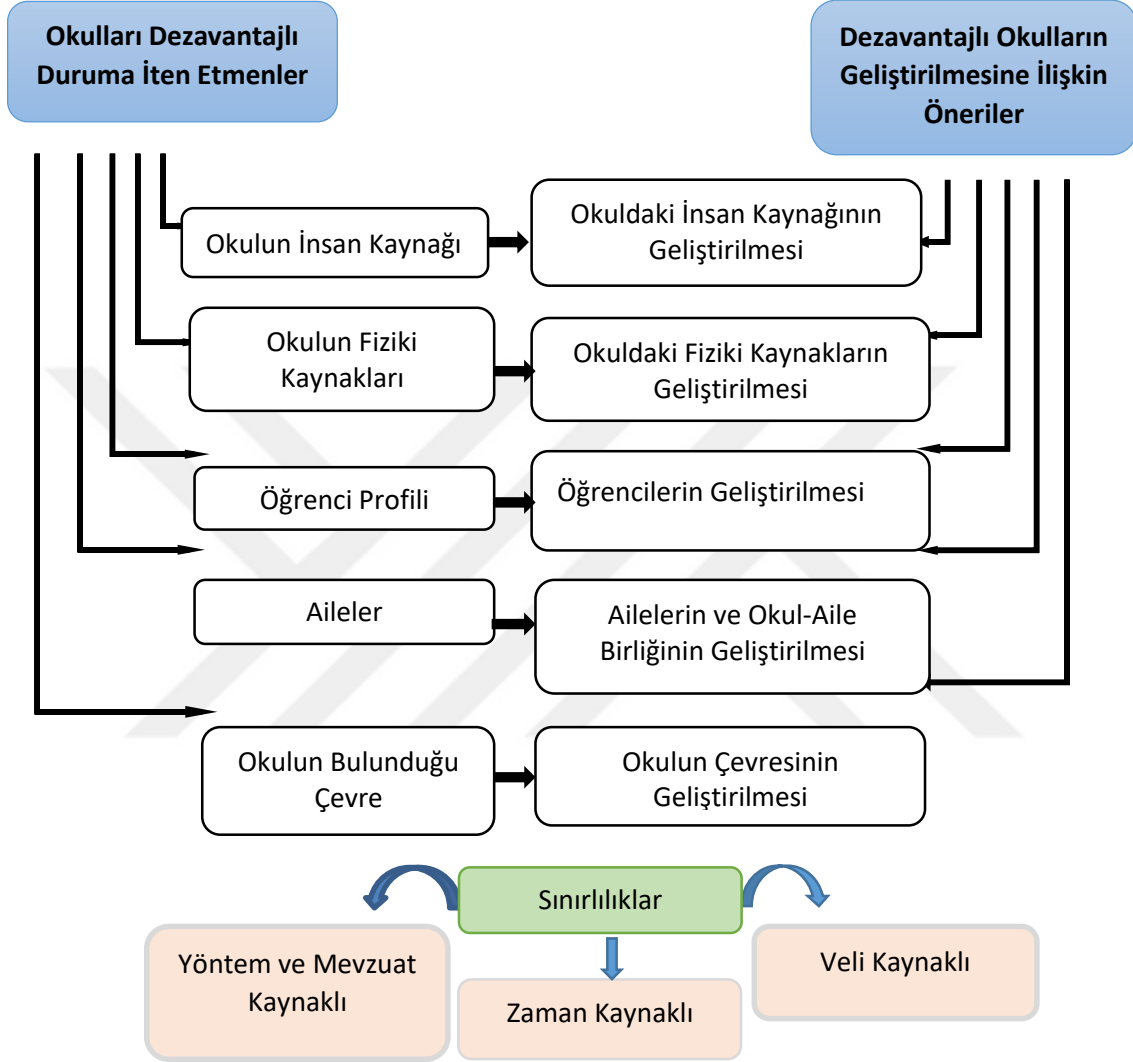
Okulları Dezavantajlı Duruma İten Etmenler

Dezavantajlı Okulların Geliştirilmesine İlişkin Öneriler

Okulun İnsan Kaynağı

Okuldaki İnsan Kaynağının Geliştirilmesi

Okulun Fiziki Kaynakları

Okuldaki Fiziki Kaynakların Geliştirilmesi

Öğrenci Profili

Öğrencilerin Geliştirilmesi

Aileler

Ailelerin ve Okul-Aile Birliğinin Geliştirilmesi

Okulun Bulunduğu Çevre

Okulun Çevresinin Geliştirilmesi

Sınırlılıklar

Yöntem ve Mevzuat Kaynaklı

Zaman Kaynaklı

Veli Kaynaklı